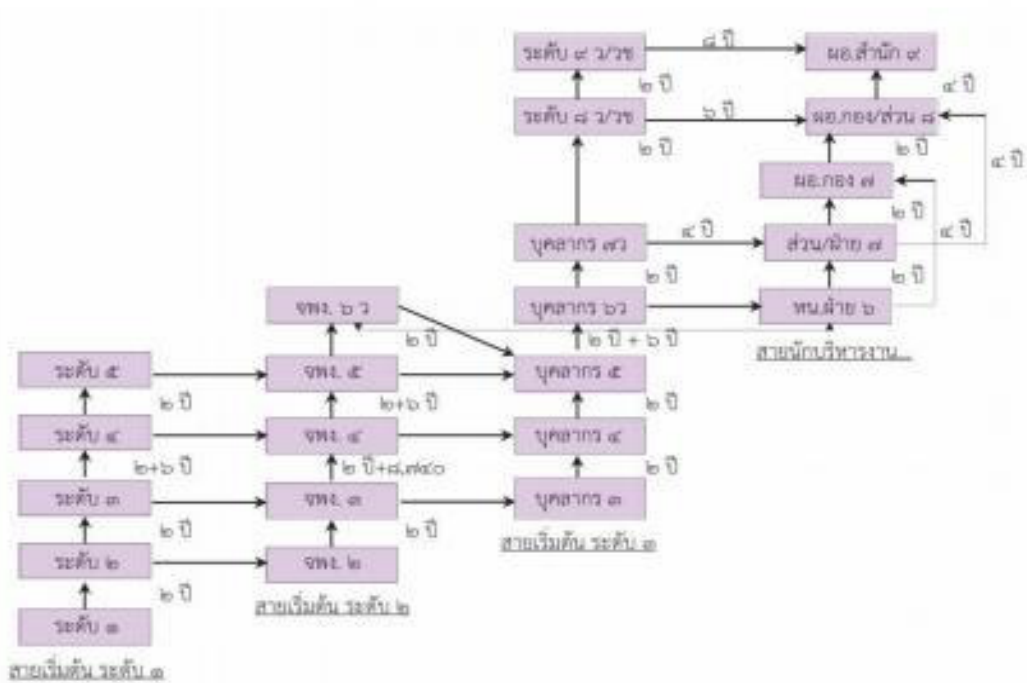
ระดับ ๙ ว/วช
๔ ปี
ผอ.สำนัก ๙
๒ ปี
๔ ปี
ระดับ ๘ ว/วช
๖ ปี
ผอ.กอง/ส่วน ๘
๒ ปี
๒ ปี
๔ ปี
ผอ.กอง ๗
๒ ปี
บุคลากร ๗ว
๔ ปี
ส่วน/ฝ่าย ๗
๔ ปี
๒ ปี
๒ ปี
จพง. ๖ ว
บุคลากร ๖ว
หน.ฝ่าย ๖
๒ ปี
๒ ปี + ๖ ปี
สายนักบริหารงาน
ระดับ ๕
จพง. ๕
บุคลากร ๕
๖ ปี
๒+๖ ปี
๒ ปี
ระดับ ๔
จพง. ๔
บุคลากร ๔
๒+๖ ปี
๒ ปี+๘,๗๔๐
๒ ปี
ระดับ ๓
จพง. ๓
บุคลากร ๓
๒ ปี
๒ ปี
สายเริ่มต้น ระดับ ๓
ระดับ ๒
จพง. ๒
๒ ปี
สายเริ่มต้น ระดับ ๒
ระดับ ๑
สายเริ่มต้น ระดับ ๑